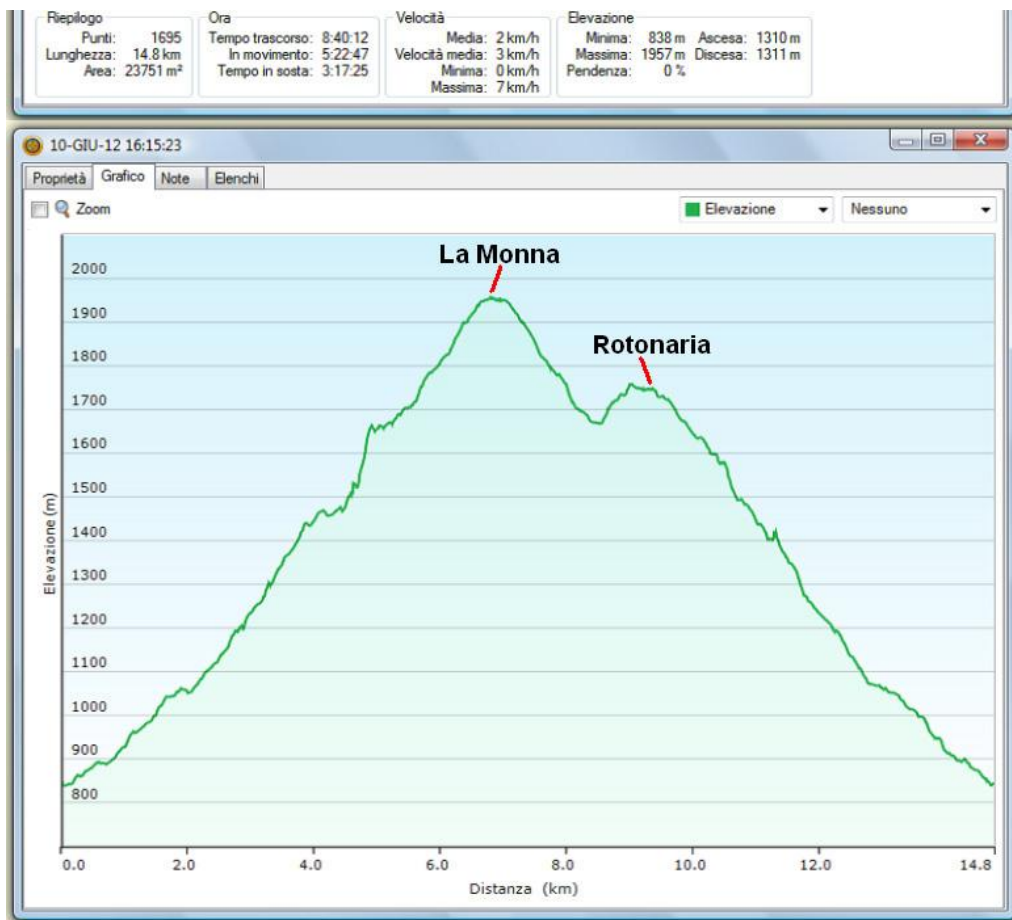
Riepilogo
Punti: 1695
Lunghezza: 14.8 km
Area: 23751 m²

Ora
Tempo trascorso: 8:40:12
In movimento: 5:22:47
Tempo in sosta: 3:17:25

Velocità
Media: 2 km/h
Velocità media: 3 km/h
Minima: 0 km/h
Massima: 7 km/h

Elevazione
Minima: 838 m
Massima: 1957 m
Pendenza: 0 %
Ascesa: 1310 m
Discesa: 1311 m

10-GIU-12 16:15:23

Proprietà | Grafico | Note | Elenchi

Zoom

Elevazione
Nessuno

La Monna
Rotonaria

Elevazione (m)
2000
1900
1800
1700
1600
1500
1400
1300
1200
1100
1000
900
800

0.0 2.0 4.0 6.0 8.0 10.0 12.0 14.8
Distanza (km)